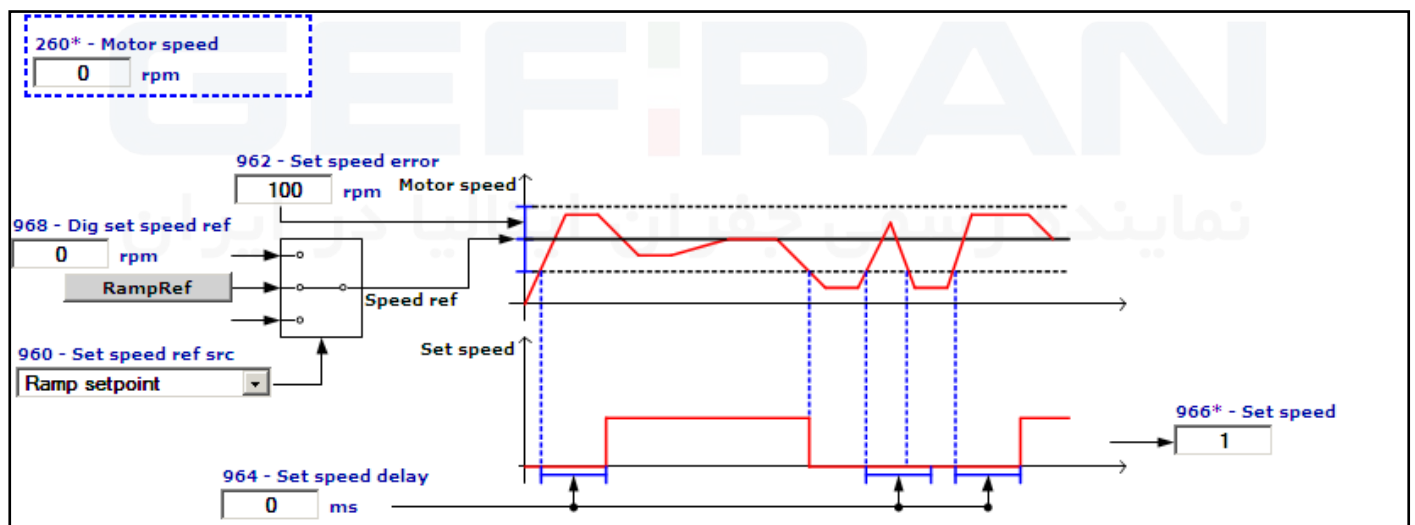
260* - Motor speed
0 rpm

GEFRAN

962 - Set speed error
100 rpm

Motor speed

968 - Dig set speed ref
0 rpm

RampRef

Speed ref

960 - Set speed ref src
Ramp setpoint

Set speed

966* - Set speed
1

964 - Set speed delay
0 ms

نمایندگی رسمی جفران ایتالیا در ایران